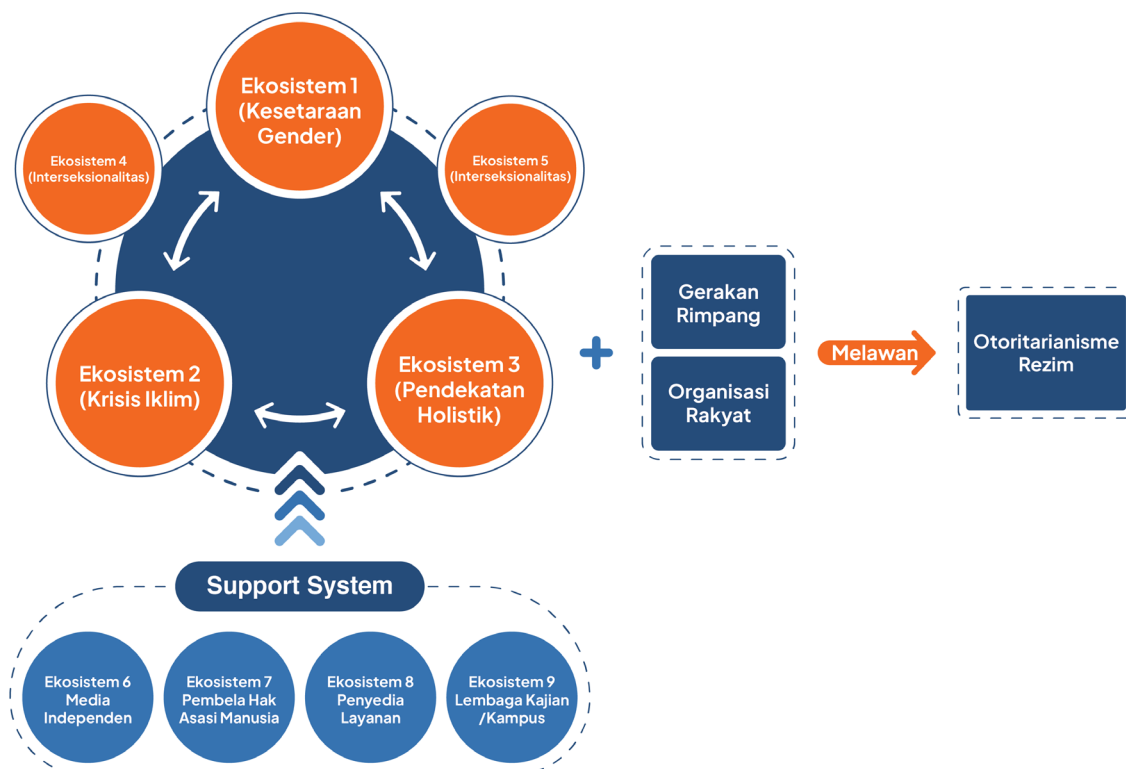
Ekosistem 1 (Kesetaraan Gender)

Ekosistem 4 (Interseksionalitas)

Ekosistem 5 (Interseksionalitas)

Ekosistem 2 (Krisis Iklim)

Ekosistem 3 (Pendekatan Holistik)

+

Gerakan Rimpang

Organisasi Rakyat

Melawan

Otoritarianisme Rezim

Support System

Ekosistem 6 Media Independen

Ekosistem 7 Pembela Hak Asasi Manusia

Ekosistem 8 Penyedia Layanan

Ekosistem 9 Lembaga Kajian /Kampus